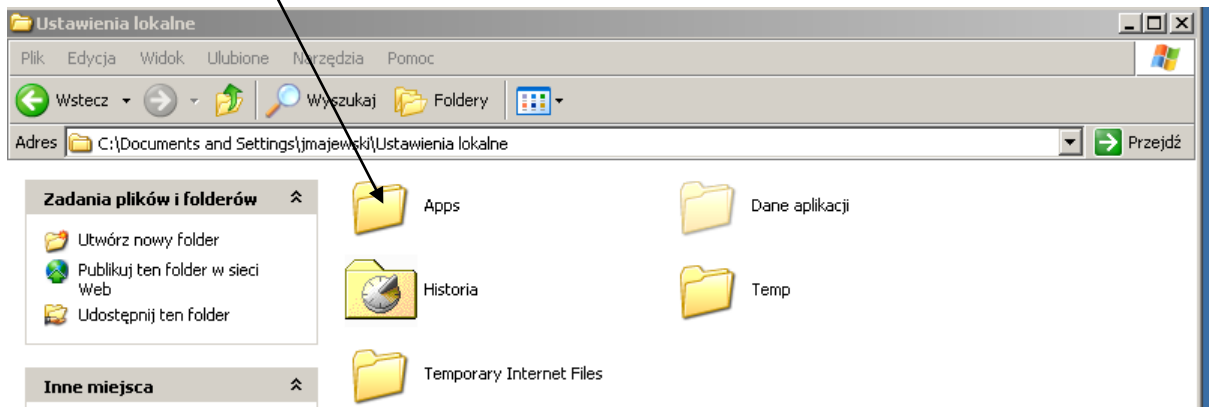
Ustawienia lokalne

Plik Edycja Widok Ulubione Narzędzia Pomoc

Wstecz Wyszukaj Foldery

Adres C:\Documents and Settings\jmajewski\Ustawienia lokalne Przejdź

Zadania plików i folderów

Utwórz nowy folder

Publikuj ten folder w sieci Web

Udostępnij ten folder

Inne miejsca

Apps

Dane aplikacji

Historia

Temp

Temporary Internet Files